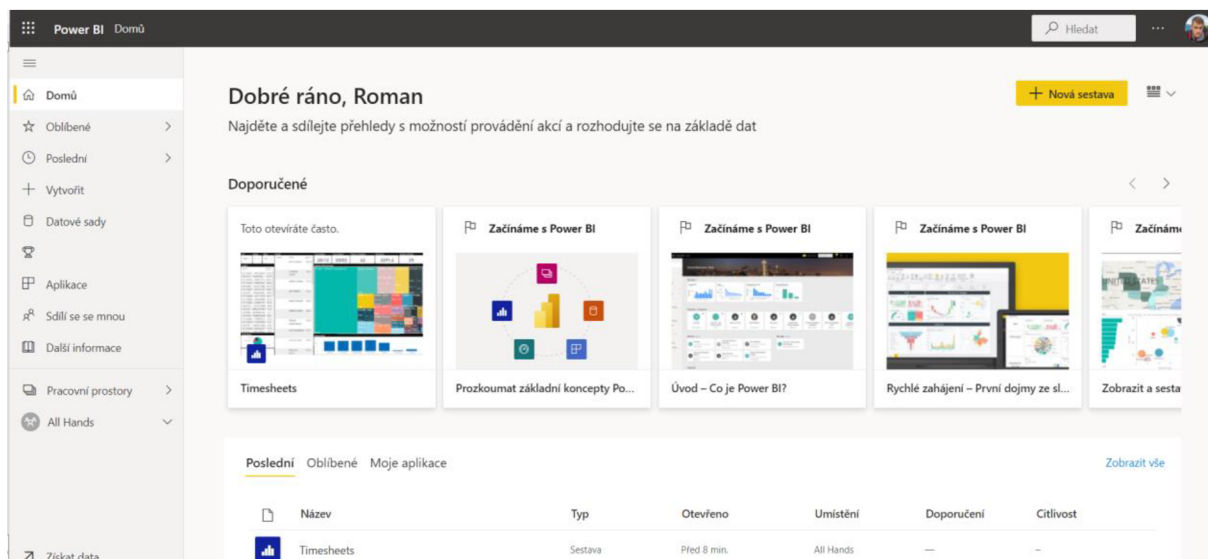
Power BI Domů

Hledat

Domů
Oblíbené
Poslední
Vytvořit
Datové sady
Aplikace
Sdílí se se mnou
Další informace
Pracovní prostory
All Hands
Získat data

Dobré ráno, Roman

Najděte a sdílejte přehledy s možností provádění akcí a rozhodujte se na základě dat

+ Nová sestava

Doporučené

Toto otevíráte často.
Timesheets

Začínáme s Power BI
Prozkoumat základní koncepty Po...

Začínáme s Power BI
Úvod – Co je Power BI?

Začínáme s Power BI
Rychlé zahájení – První dojmy ze sl...

Začínám
Zobrazit a sesta

Poslední Oblíbené Moje aplikace

Zobrazit vše

| | Název | Typ | Otevřeno | Umístění | Doporučení | Citlivost |
|---|---|---|---|---|---|---|
| | Timesheets | Sestava | Před 8 min. | All Hands | — | – |